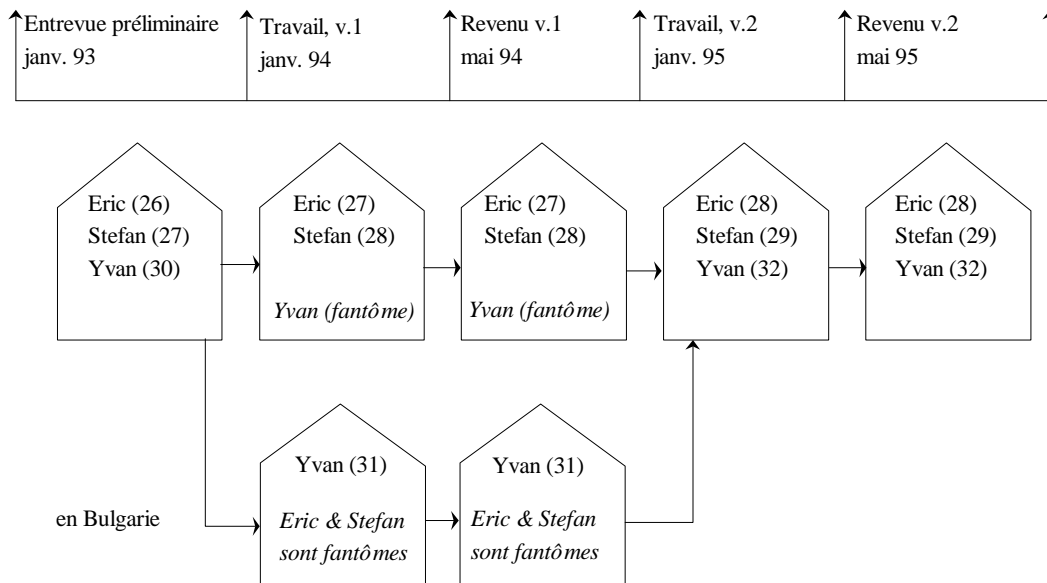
Entrevue préliminaire
janv. 93

Travail, v.1
janv. 94

Revenu v.1
mai 94

Travail, v.2
janv. 95

Revenu v.2
mai 95

Eric (26)
Stefan (27)
Yvan (30)

Eric (27)
Stefan (28)
Yvan (fantôme)

Eric (27)
Stefan (28)
Yvan (fantôme)

Eric (28)
Stefan (29)
Yvan (32)

Eric (28)
Stefan (29)
Yvan (32)

en Bulgarie

Yvan (31)
Eric & Stefan sont fantômes

Yvan (31)
Eric & Stefan sont fantômes